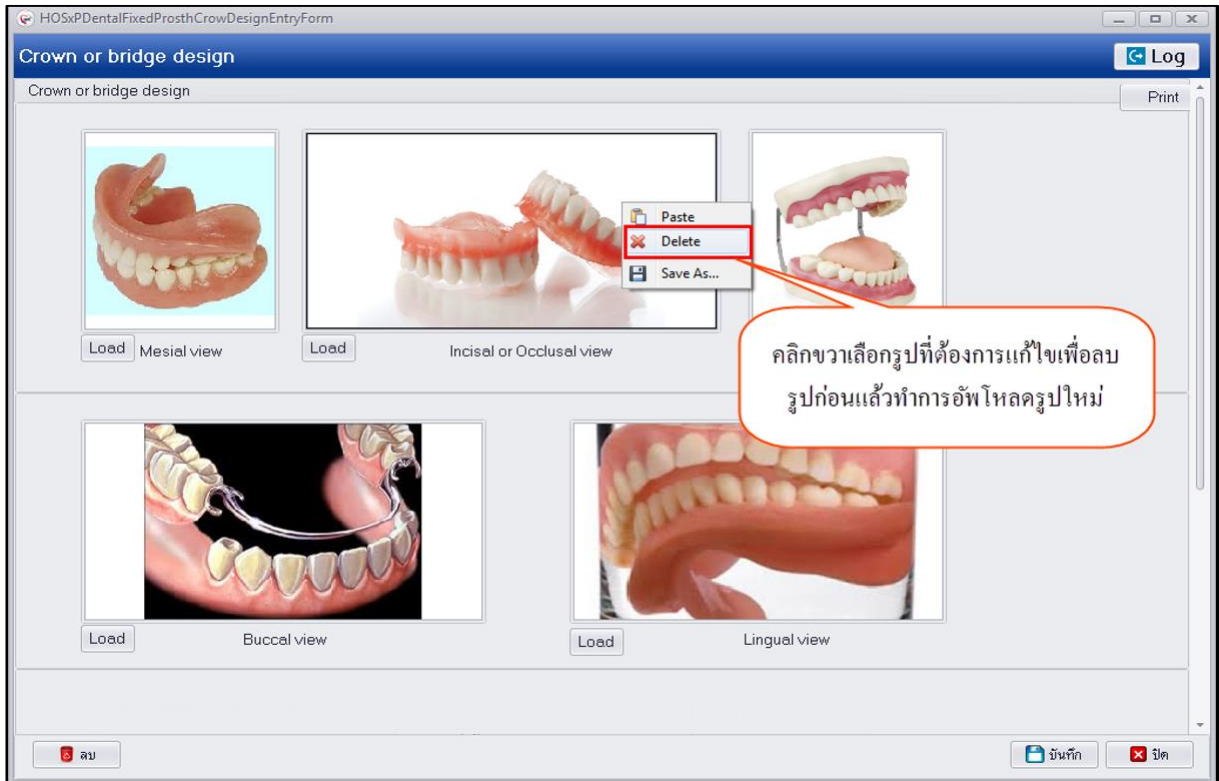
HOSxPDentalFixedProsthCrowDesignEntryForm

Crown or bridge design

Log

Crown or bridge design

Print

Paste

Delete

Save As...

Load Mesial view

Load

Incisal or Occlusal view

คลิกขวาเลือกรูปที่ต้องการแก้ไขเพื่อลบรูปก่อนแล้วทำการอัพโหลดรูปใหม่

Load

Buccal view

Load

Lingual view

ลบ

บันทึก

ปิด